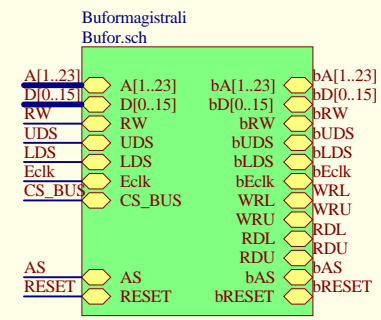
Buformagistrali
Bufor.sch

A[1..23]
D[0..15]
RW
UDS
LDS
Eclk
CS_BUS

A[1..23]
D[0..15]
RW
UDS
LDS
Eclk
CS_BUS

bA[1..23]
bD[0..15]
bRW
bUDS
bLDS
bEclk
WRL
WRU
RDL
RDU

bA[1..23]
bD[0..15]
bRW
bUDS
bLDS
bEclk
WRL
WRU
RDL
RDU

AS
RESET

AS
RESET

bAS
bRESET

bAS
bRESET